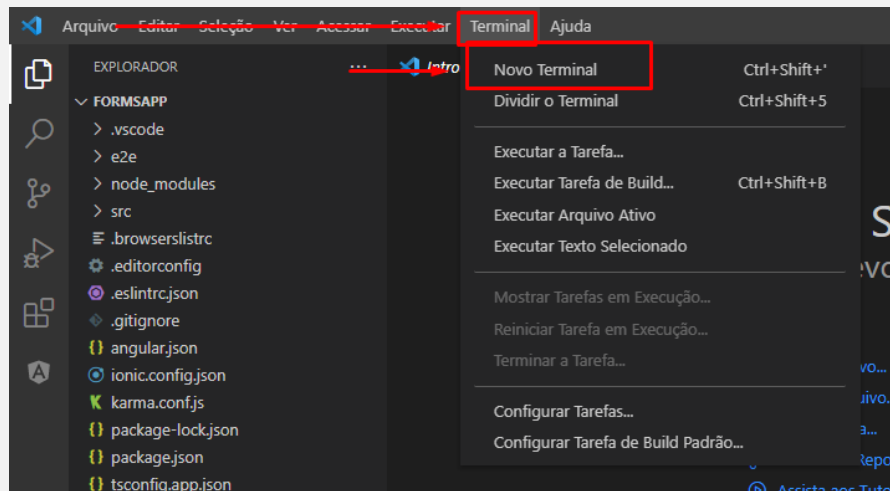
Arquivo Editar Seleção Ver Acessar Executar Terminal Ajuda

EXPLORADOR ...

FORMSAPP
.vscode
e2e
node_modules
src
.browserslistrc
.editorconfig
.eslintrc.json
.gitignore
angular.json
ionic.config.json
karma.conf.js
package-lock.json
package.json
tsconfig.app.json

Intro

Novo Terminal Ctrl+Shift+'
Dividir o Terminal Ctrl+Shift+5
Executar a Tarefa...
Executar Tarefa de Build... Ctrl+Shift+B
Executar Arquivo Ativo
Executar Texto Selecionado
Mostrar Tarefas em Execução...
Reiniciar Tarefa em Execução...
Terminar a Tarefa...
Configurar Tarefas...
Configurar Tarefa de Build Padrão...

S
evo
vo...
uivo...
a...
Repo
Assista aos Tuto